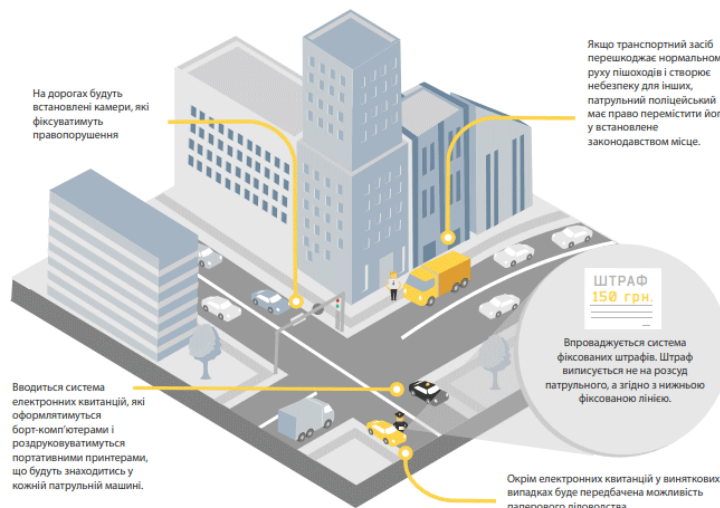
На дорогах будуть встановлені камери, які фіксуватимуть правопорушення

Якщо транспортний засіб перешкоджає нормальном руху пішоходів і створює небезпеку для інших, патрульний поліцейський має право перемістити йог у встановлене законодавством місце.

ШТРАФ
150 грн.

Впроваджується система фіксованих штрафів. Штраф виписується не на розсуд патрульного, а згідно з нижньою фіксованою лінією.

Вводиться система електронних квитанцій, які оформлятимуться борт-комп'ютерами і роздруковуватимуться портативними принтерами, що будуть знаходитись у кожній патрульній машині.

Окрім електронних квитанцій у виняткових випадках буде передбачена можливість паперового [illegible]